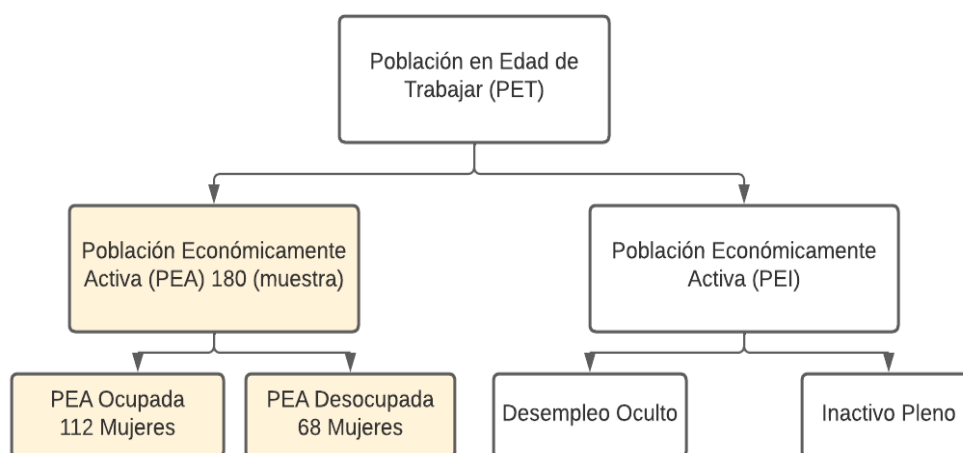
Población en Edad de Trabajar (PET)

Población Económicamente Activa (PEA) 180 (muestra)

Población Económicamente Activa (PEI)

PEA Ocupada
112 Mujeres

PEA Desocupada
68 Mujeres

Desempleo Oculto

Inactivo Pleno